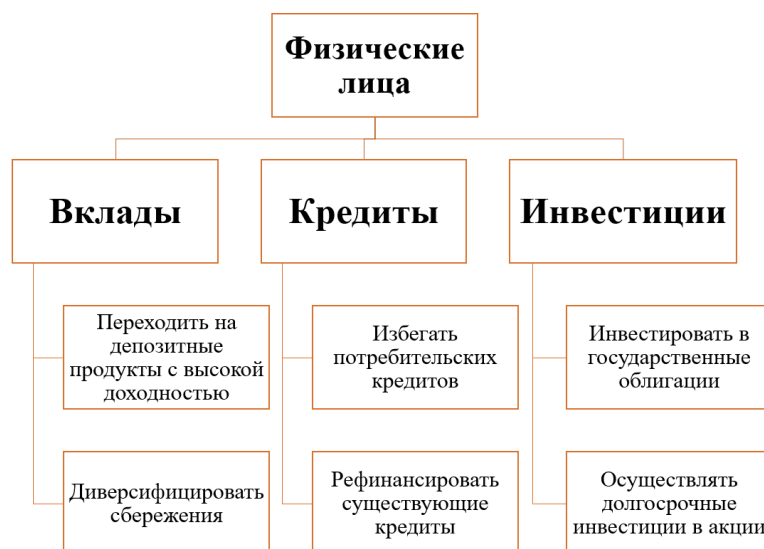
Физические лица

Вклады

Переходить на депозитные продукты с высокой доходностью

Диверсифицировать сбережения

Кредиты

Избегать потребительских кредитов

Рефинансировать существующие кредиты

Инвестиции

Инвестировать в государственные облигации

Осуществлять долгосрочные инвестиции в акции